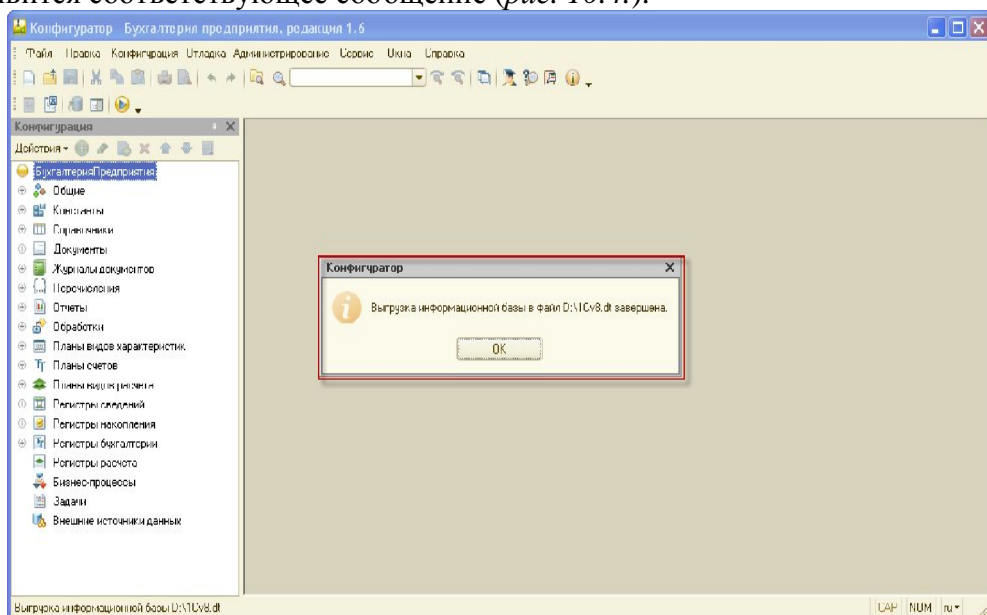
явится соответствующее сообщение (рис. 16.4).

Конфигуратор Бухгалтерия предприятия, редакция 1.6

Файл Правка Конфигурация Отладка Администрирование Сервис Окна Справка

Конфигурация

Действия

БухгалтерияПредприятия
Общие
Константы
Справочники
Документы
Журналы документов
Перечисления
Отчеты
Обработки
Планы видов характеристик
Планы счетов
Планы видов расчета
Регистры сведений
Регистры накопления
Регистры бухгалтерии
Регистры расчета
Бизнес-процессы
Задачи
Внешние источники данных

Конфигуратор

Выгрузка информационной базы в файл D:\1Cv8.dt завершена.

OK

Выгрузка информационной базы D:\1Cv8.dt

CAP NUM ru